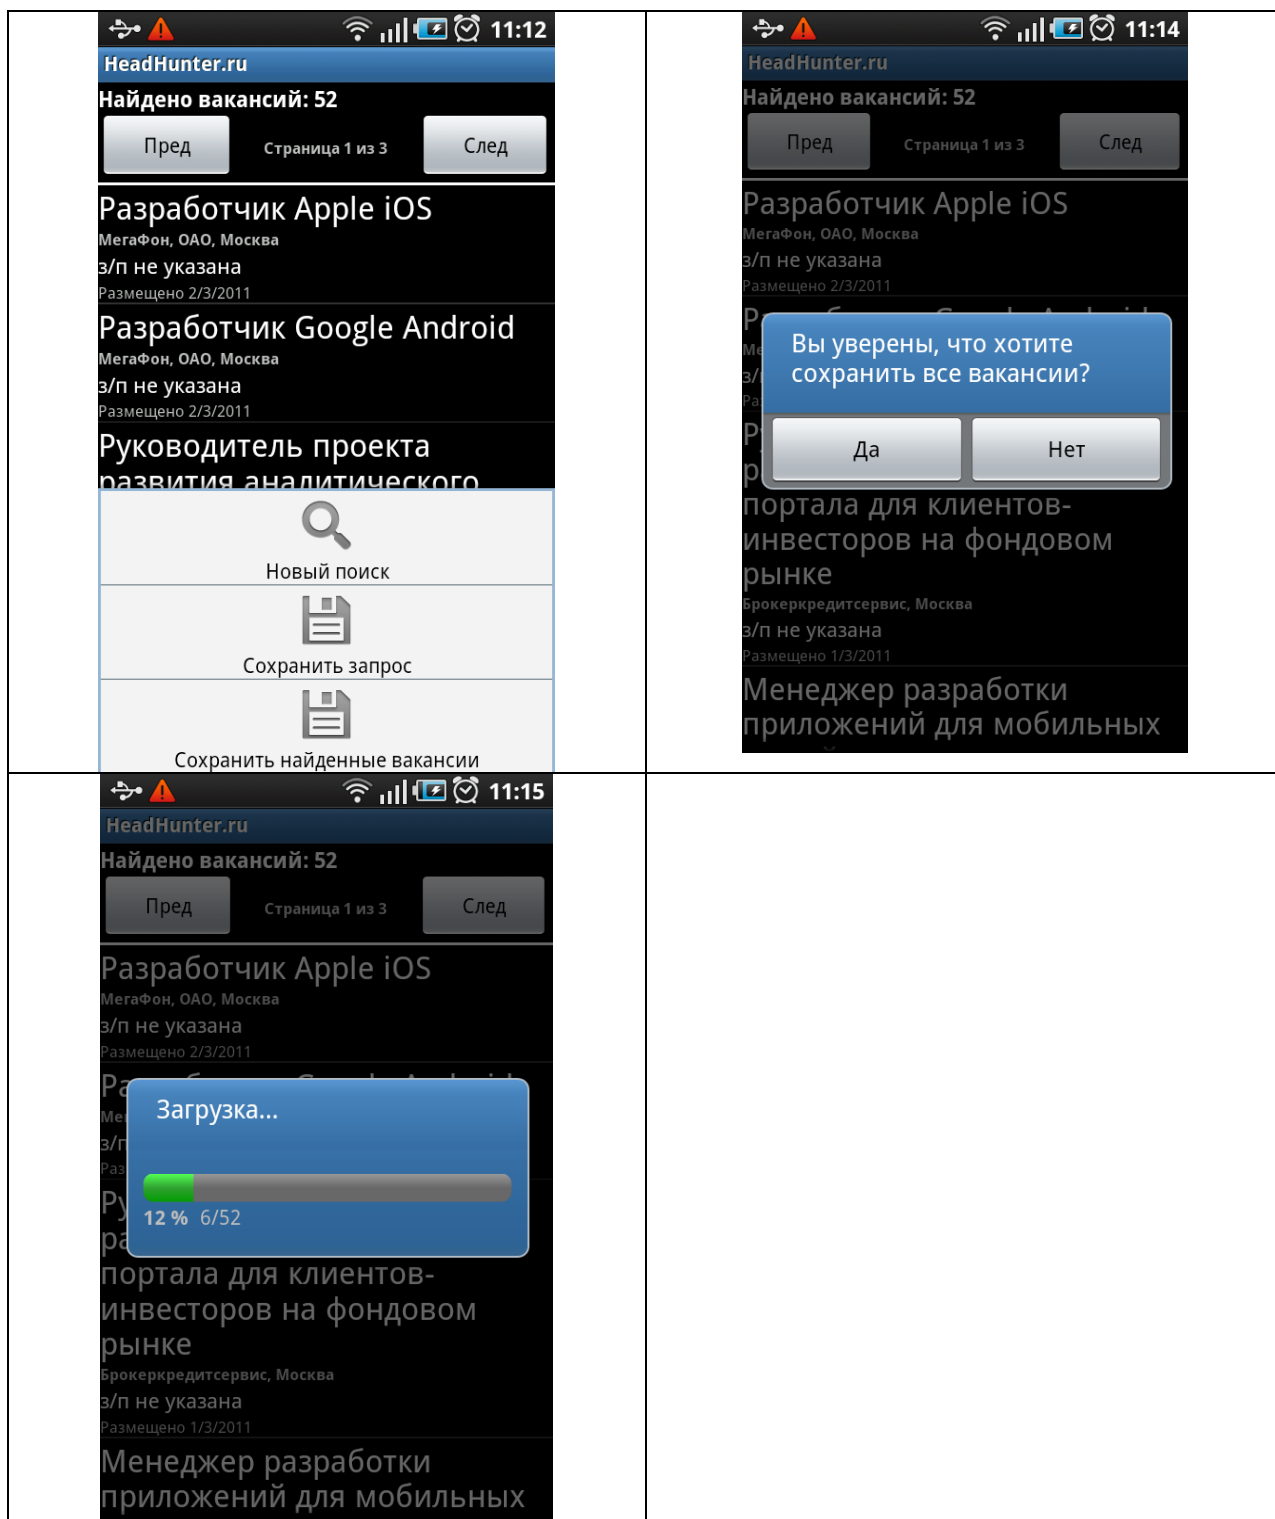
11:12

HeadHunter.ru

Найдено вакансий: 52

Пред Страница 1 из 3 След

Разработчик Apple iOS
МегаФон, ОАО, Москва
з/п не указана
Размещено 2/3/2011

Разработчик Google Android
МегаФон, ОАО, Москва
з/п не указана
Размещено 2/3/2011

Руководитель проекта развития аналитического

Новый поиск

Сохранить запрос

Сохранить найденные вакансии

11:14

HeadHunter.ru

Найдено вакансий: 52

Пред Страница 1 из 3 След

Разработчик Apple iOS
МегаФон, ОАО, Москва
з/п не указана
Размещено 2/3/2011

Р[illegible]
Ме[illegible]
з/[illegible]
Ра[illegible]

Вы уверены, что хотите сохранить все вакансии?

Да Нет

Р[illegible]
р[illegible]
портала для клиентов-инвесторов на фондовом рынке
Брокеркредитсервис, Москва
з/п не указана
Размещено 1/3/2011

Менеджер разработки приложений для мобильных

11:15

HeadHunter.ru

Найдено вакансий: 52

Пред Страница 1 из 3 След

Разработчик Apple iOS
МегаФон, ОАО, Москва
з/п не указана
Размещено 2/3/2011

Ра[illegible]
Ме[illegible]
з/п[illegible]
Раз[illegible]

Загрузка...

12 % 6/52

Ру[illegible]
ра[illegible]
портала для клиентов-инвесторов на фондовом рынке
Брокеркредитсервис, Москва
з/п не указана
Размещено 1/3/2011

Менеджер разработки приложений для мобильных